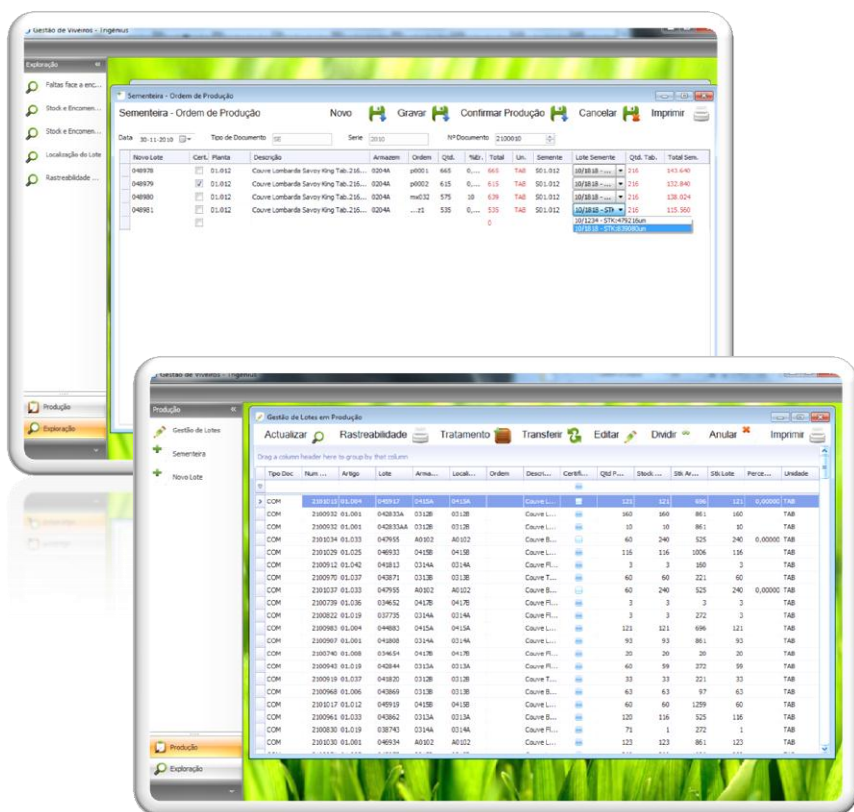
Gestão de Viveiros - Engemus

Exploração

Faltas face a enc...

Stock e Encomen...

Stock e Encomen...

Localização do Lote

Rastreabilidade ...

Sementeira - Ordem de Produção

Sementeira - Ordem de Produção

Novo Gravar Confirmar Produção Cancelar Imprimir

Data 30-11-2010 Tipo de Documento SE Serie 2010 NºDocumento 2100010

| Novo Lote | Cert. | Planta | Descrição | Armazem | Ordem | Qtd. | %Er. | Total | Un. | Semente | Lote Semente | Qtd. Tab. | Total Sem. |
|---|---|---|---|---|---|---|---|---|---|---|---|---|---|
| 048978 | | 01.012 | Couve Lombarda Savoy King Tab.216... | 0204A | p0001 | 665 | 0,... | 665 | TAB | S01.012 | 10/1818 - ... | 216 | 143.640 |
| 048979 | ✓ | 01.012 | Couve Lombarda Savoy King Tab.216... | 0204A | p0002 | 615 | 0,... | 615 | TAB | S01.012 | 10/1818 - ... | 216 | 132.840 |
| 048980 | | 01.012 | Couve Lombarda Savoy King Tab.216... | 0204A | mx032 | 575 | 10 | 639 | TAB | S01.012 | 10/1818 - ... | 216 | 138.024 |
| 048981 | | 01.012 | Couve Lombarda Savoy King Tab.216... | 0204A | ...z1 | 535 | 0,... | 535 | TAB | S01.012 | 10/1818 - STK | 216 | 115.560 |
| | | | | | | | | 0 | | | | | |

10/1234 - STK:479216un
10/1818 - STK:839080un

Produção

Exploração

Gestão de Viveiros - Engemus

Produção

Gestão de Lotes

Sementeira

Novo Lote

Gestão de Lotes em Produção

Actualizar Rastreabilidade Tratamento Transferir Editar Dividir Anular Imprimir

Drag a column header here to group by that column

| Tipo Doc | Num ... | Artigo | Lote | Arma... | Locali... | Ordem | Descri... | Certifi... | Qtd P... | Stock ... | Stk Ar... | Stk Lote | Perce... | Unidade |
|---|---|---|---|---|---|---|---|---|---|---|---|---|---|---|
| COM | 2101015 | 01.004 | 045917 | 0415A | 0415A | | Couve L... | | 121 | 121 | 696 | 121 | 0,00000 | TAB |
| COM | 2100932 | 01.001 | 042833A | 0312B | 0312B | | Couve L... | | 160 | 160 | 861 | 160 | | TAB |
| COM | 2100932 | 01.001 | 042833AA | 0312B | 0312B | | Couve L... | | 10 | 10 | 861 | 10 | | TAB |
| COM | 2101034 | 01.033 | 047955 | A0102 | A0102 | | Couve B... | | 60 | 240 | 525 | 240 | 0,00000 | TAB |
| COM | 2101029 | 01.025 | 046933 | 0415B | 0415B | | Couve L... | | 116 | 116 | 1006 | 116 | | TAB |
| COM | 2100912 | 01.042 | 041813 | 0314A | 0314A | | Couve Fl... | | 3 | 3 | 160 | 3 | | TAB |
| COM | 2100970 | 01.037 | 043871 | 0313B | 0313B | | Couve T... | | 60 | 60 | 221 | 60 | | TAB |
| COM | 2101037 | 01.033 | 047955 | A0102 | A0102 | | Couve B... | | 60 | 240 | 525 | 240 | 0,00000 | TAB |
| COM | 2100739 | 01.036 | 034652 | 0417B | 0417B | | Couve L... | | 3 | 3 | 3 | 3 | | TAB |
| COM | 2100822 | 01.019 | 037735 | 0314A | 0314A | | Couve Fl... | | 3 | 3 | 272 | 3 | | TAB |
| COM | 2100983 | 01.004 | 044883 | 0415A | 0415A | | Couve L... | | 121 | 121 | 696 | 121 | | TAB |
| COM | 2100907 | 01.001 | 041808 | 0314A | 0314A | | Couve L... | | 93 | 93 | 861 | 93 | | TAB |
| COM | 2100740 | 01.008 | 034654 | 0417B | 0417B | | Couve Fl... | | 20 | 20 | 20 | 20 | | TAB |
| COM | 2100943 | 01.018 | 042844 | 0313A | 0313A | | Couve Fl... | | 60 | 59 | 272 | 59 | | TAB |
| COM | 2100919 | 01.037 | 041820 | 0312B | 0312B | | Couve T... | | 33 | 33 | 221 | 33 | | TAB |
| COM | 2100968 | 01.006 | 043869 | 0313B | 0313B | | Couve Fl... | | 63 | 63 | 97 | 63 | | TAB |
| COM | 2101017 | 01.012 | 045919 | 0415B | 0415B | | Couve L... | | 60 | 60 | 1259 | 60 | | TAB |
| COM | 2100961 | 01.033 | 043862 | 0313A | 0313A | | Couve B... | | 120 | 116 | 525 | 116 | | TAB |
| COM | 2100830 | 01.019 | 038743 | 0314A | 0314A | | Couve Fl... | | 71 | 1 | 272 | 1 | | TAB |
| COM | 2101030 | 01.001 | 046934 | A0102 | A0102 | | Couve L... | | 123 | 123 | 861 | 123 | | TAB |

Produção

Exploração